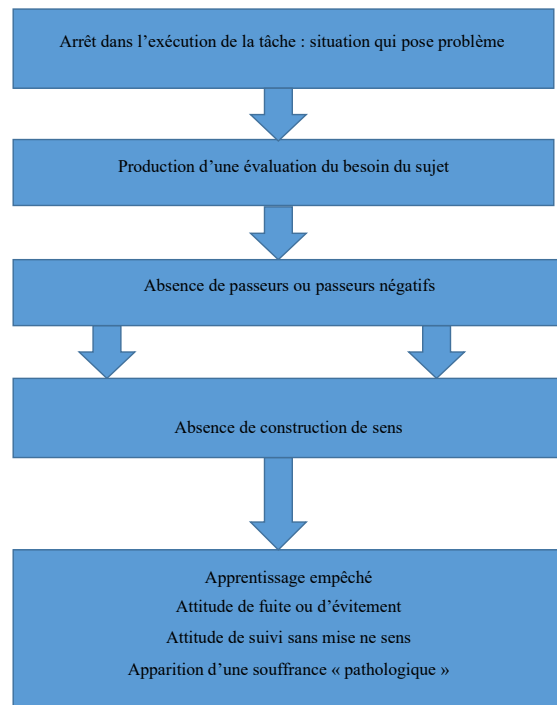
Arrêt dans l’exécution de la tâche : situation qui pose problème

Production d’une évaluation du besoin du sujet

Absence de passeurs ou passeurs négatifs

Absence de construction de sens

Apprentissage empêché
Attitude de fuite ou d’évitement
Attitude de suivi sans mise ne sens
Apparition d’une souffrance « pathologique »